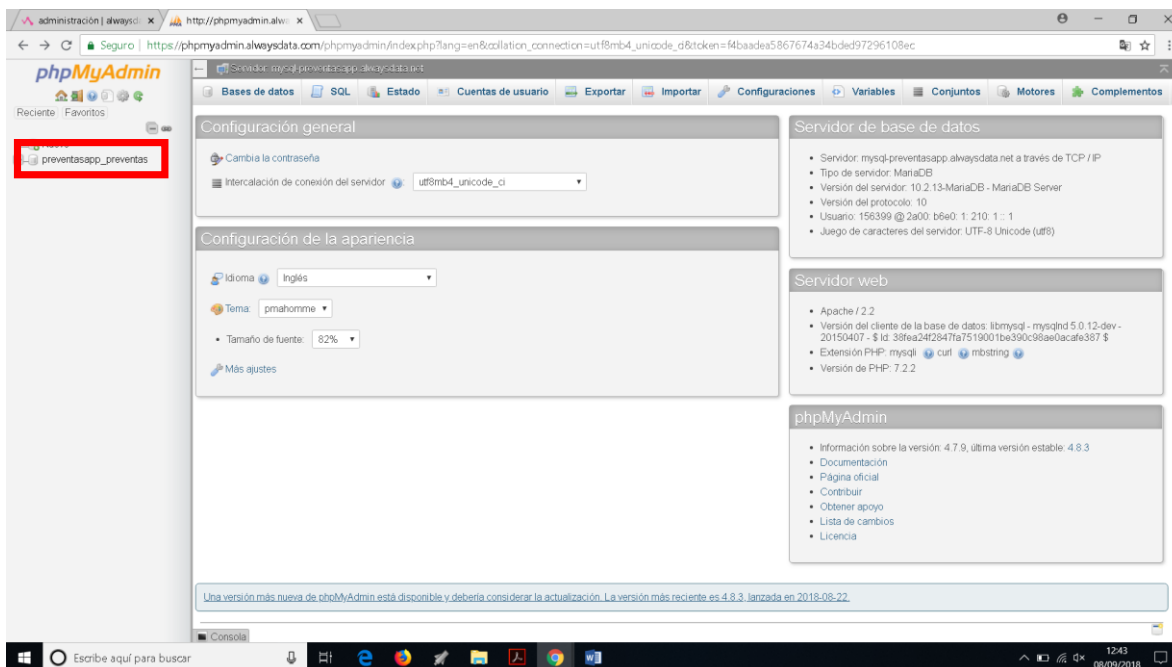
administración | alwaysd ×
http://phpmyadmin.alwa ×

Seguro | https://phpmyadmin.alwaysdata.com/phpmyadmin/index.php?lang=en&collation_connection=utf8mb4_unicode_ci&token=f4baadea5867674a34bded97296108ec

phpMyAdmin

Reciente Favoritos

preventasapp_preventas

Servidor: mysql-preventasapp.alwaysdata.net

Bases de datos SQL Estado Cuentas de usuario Exportar Importar Configuraciones Variables Conjuntos Motores Complementos

Configuración general

Cambia la contraseña

Intercalación de conexión del servidor utf8mb4_unicode_ci

Configuración de la apariencia

Idioma Inglés

Tema: pmahomme

• Tamaño de fuente: 82%

Más ajustes

Servidor de base de datos

• Servidor: mysql-preventasapp.alwaysdata.net a través de TCP / IP
• Tipo de servidor: MariaDB
• Versión del servidor: 10.2.13-MariaDB - MariaDB Server
• Versión del protocolo: 10
• Usuario: 156399 @ 2a00: b6e0: 1: 210: 1:: 1
• Juego de caracteres del servidor: UTF-8 Unicode (utf8)

Servidor web

• Apache / 2.2
• Versión del cliente de la base de datos: libmysql - mysqlnd 5.0.12-dev - 20150407 - $ Id: 38fea24f2847fa7519001be390c98ae0acafe387 $
• Extensión PHP: mysqli curl mbstring
• Versión de PHP: 7.2.2

phpMyAdmin

• Información sobre la versión: 4.7.9, última versión estable: 4.8.3
• Documentación
• Página oficial
• Contribuir
• Obtener apoyo
• Lista de cambios
• Licencia

Una versión más nueva de phpMyAdmin está disponible y debería considerar la actualización. La versión más reciente es 4.8.3, lanzada en 2018-08-22.

Consola

Escribe aquí para buscar

12:43
08/09/2018